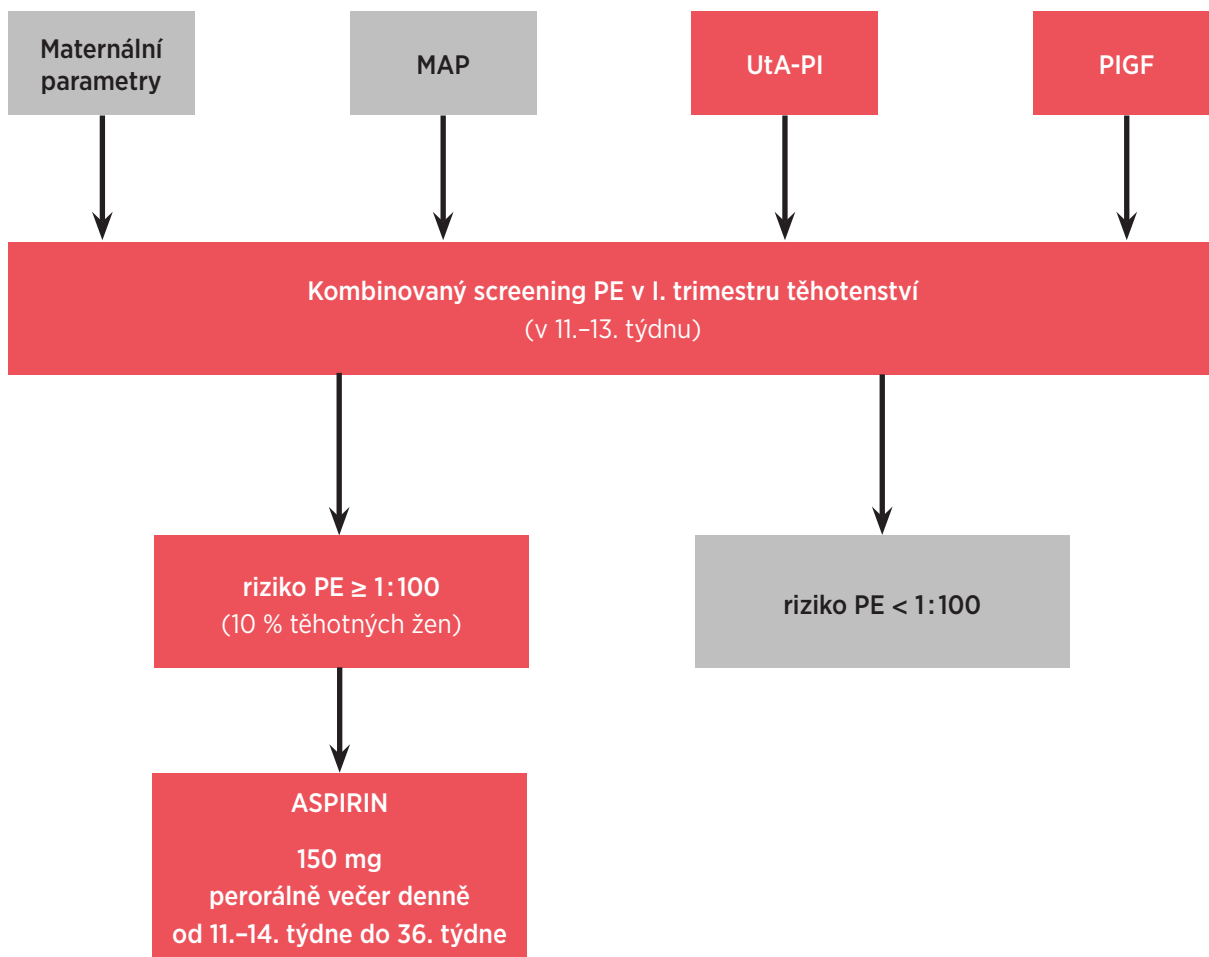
Maternální parametry

MAP

UtA-PI

PlGF

Kombinovaný screening PE v I. trimestru těhotenství
(v 11.–13. týdnu)

riziko PE ≥ 1:100
(10 % těhotných žen)

riziko PE < 1:100

ASPIRIN

150 mg
perorálně večer denně
od 11.–14. týdne do 36. týdne